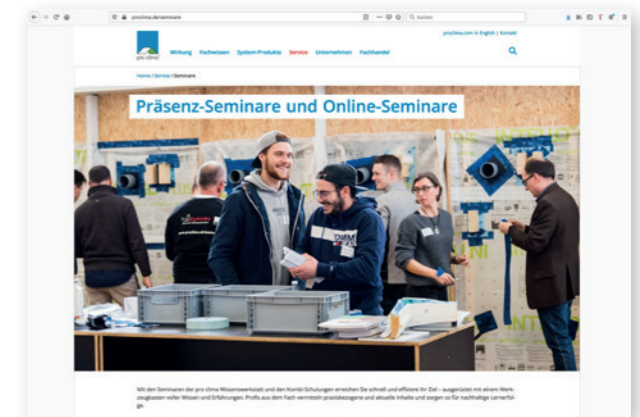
proclima.de/seminare

Suchen

pro clima

proclima.com in English | Kontakt

Wirkung Fachwissen System-Produkte Service Unternehmen Fachhandel

Home / Service / Seminare

Präsenz-Seminare und Online-Seminare

Mit den Seminaren der pro clima Wissenswerkstatt und den Kombi-Schulungen erreichen Sie schnell und effizient Ihr Ziel - ausgerüstet mit einem Werkzeugkasten voller Wissen und Erfahrungen. Profis aus dem Fach vermitteln praxisbezogene und aktuelle Inhalte und sorgen so für nachhaltige Lernerfolge.